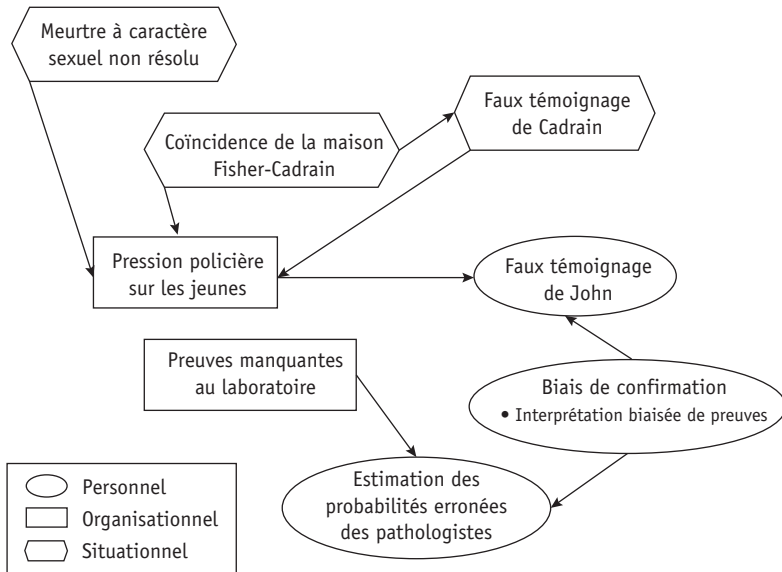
Meurtre à caractère sexuel non résolu

Coïncidence de la maison Fisher-Cadrain

Faux témoignage de Cadrain

Pression policière sur les jeunes

Faux témoignage de John

Preuves manquantes au laboratoire

Biais de confirmation
• Interprétation biaisée de preuves

Estimation des probabilités erronées des pathologistes

Personnel
Organisationnel
Situationnel